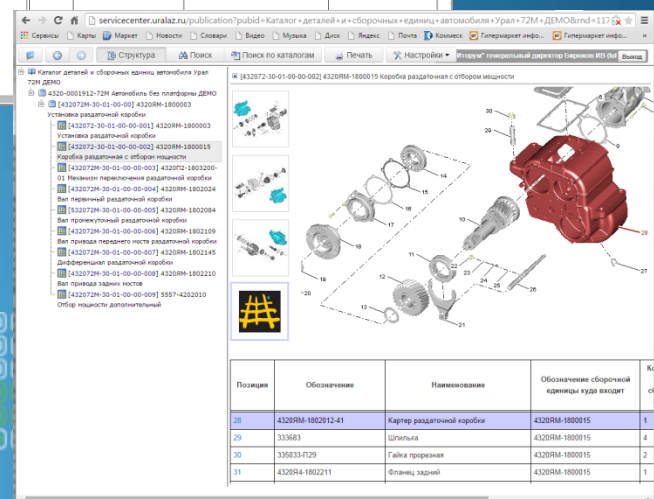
servicecenter.uralaz.ru/publication?pubid=Каталог+деталей+и+сборочных+единиц+автомобиля+Урал+72М+ДЕМО&rnd=117

Сервисы Карты Маркет Новости Словари Видео Музыка Диск Яндекс Почта Комиксы Гипермаркет инфо... Гипермаркет инфо...

Структура Поиск Поиск по каталогам Печать Настройки Итогум" генеральный директор Бирюков ИВ (ful Выход

Каталог деталей и сборочных единиц автомобиля Урал 72М ДЕМО
4320-0001912-72М Автомобиль без платформы ДЕМО
[432072М-30-01-00-00] 4320ЯМ-1800003 Установка раздаточной коробки
[432072-30-01-00-00-001] 4320ЯМ-1800003 Установка раздаточной коробки
[432072-30-01-00-00-002] 4320ЯМ-1800015 Коробка раздаточная с отбором мощности
[432072М-30-01-00-00-003] 4320П2-1803200-01 Механизм переключения раздаточной коробки
[432072М-30-01-00-00-004] 4320ЯМ-1802024 Вал первичный раздаточной коробки
[432072М-30-01-00-00-005] 4320ЯМ-1802084 Вал промежуточный раздаточной коробки
[432072М-30-01-00-00-006] 4320ЯМ-1802109 Вал привода переднего моста раздаточной коробки
[432072М-30-01-00-00-007] 4320ЯМ-1802145 Дифференциал раздаточной коробки
[432072М-30-01-00-00-008] 4320ЯМ-1802210 Вал привода задних мостов
[432072М-30-01-00-00-009] 5557-4202010 Отбор мощности дополнительный

[432072-30-01-00-00-002] 4320ЯМ-1800015 Коробка раздаточная с отбором мощности

30 29 28 14 15 16 17 18 19 20 21 22 23 24 25 26 27

| Позиция | Обозначение | Наименование | Обозначение сборочной единицы куда входит | Ко |
|---|---|---|---|---|
| 28 | 4320ЯМ-1802012-41 | Картер раздаточной коробки | 4320ЯМ-1800015 | 1 |
| 29 | 333683 | Шпилька | 4320ЯМ-1800015 | 4 |
| 30 | 335033-П29 | Гайка прорезная | 4320ЯМ-1800015 | 2 |
| 31 | 4320Я4-1802211 | Фланец задний | 4320ЯМ-1800015 | 1 |